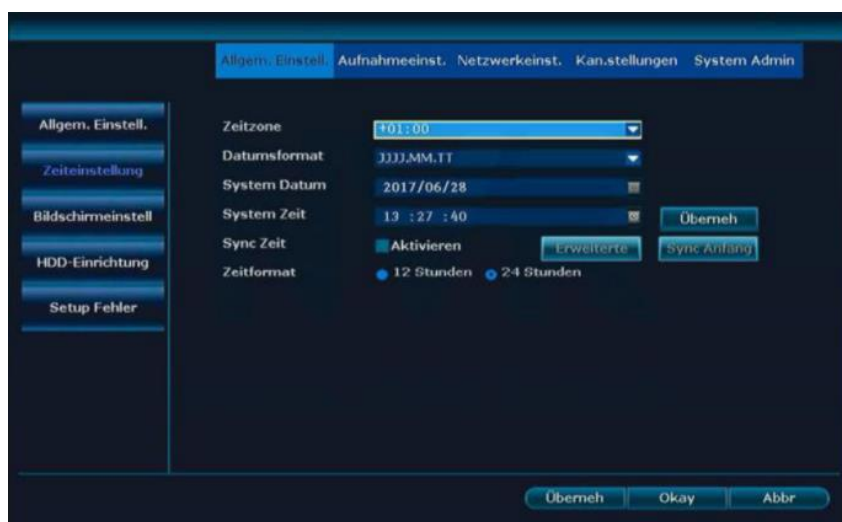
Allgem. Einstell. Aufnahmeeinst. Netzwerkeinst. Kan.stellungen System Admin

Allgem. Einstell.

Zeiteinstellung

Bildschirmeinstell

HDD-Einrichtung

Setup Fehler

Zeitzone +01:00

Datumsformat JJJJ.MM.TT

System Datum 2017/06/28

System Zeit 13 :27 :40 Überneh

Sync Zeit Aktivieren Erweiterte Sync Anfang

Zeitformat 12 Stunden 24 Stunden

Überneh Okay Abbr